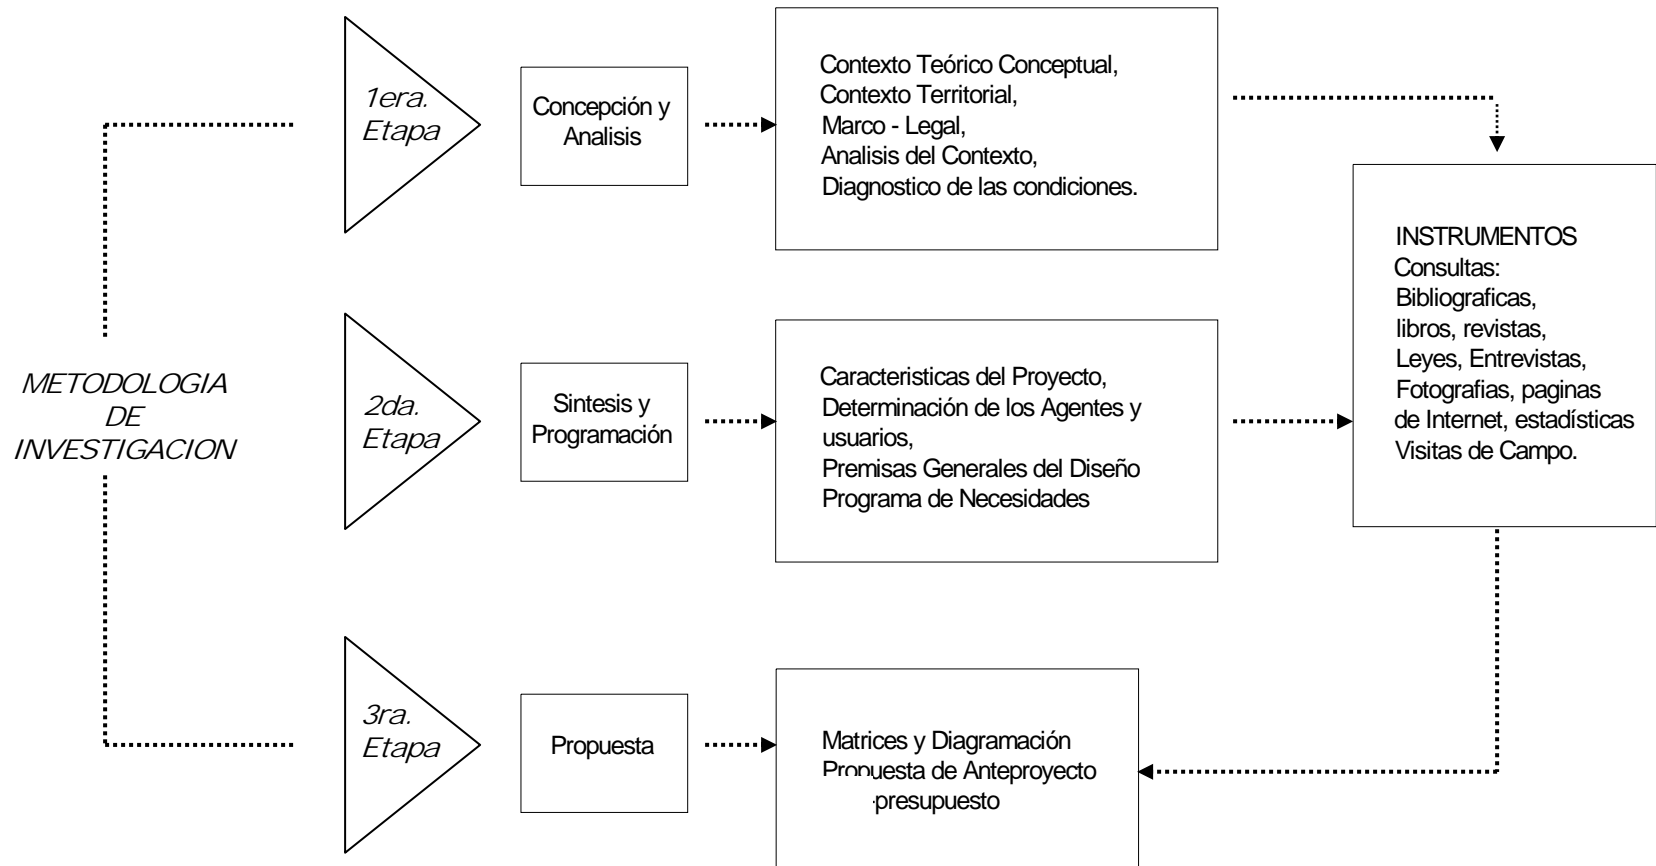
METODOLOGIA DE INVESTIGACION

1era. Etapa

Concepción y Analisis

Contexto Teórico Conceptual,
Contexto Territorial,
Marco - Legal,
Analisis del Contexto,
Diagnostico de las condiciones.

2da. Etapa

Sintesis y Programación

Caracteristicas del Proyecto,
Determinación de los Agentes y usuarios,
Premisas Generales del Diseño
Programa de Necesidades

3ra. Etapa

Propuesta

Matrices y Diagramación
Propuesta de Anteproyecto
presupuesto

INSTRUMENTOS
Consultas:
Bibliograficas,
libros, revistas,
Leyes, Entrevistas,
Fotografias, paginas
de Internet, estadísticas
Visitas de Campo.